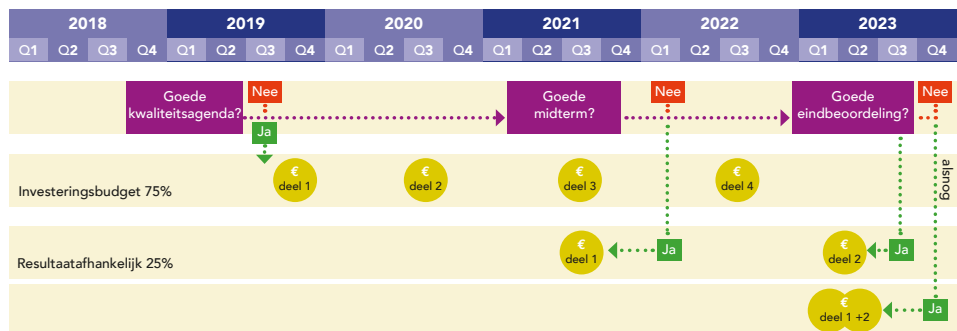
| 2018 | | | | 2019 | | | | 2020 | | | | 2021 | | | | 2022 | | | | 2023 | | | |
|---|---|---|---|---|---|---|---|---|---|---|---|---|---|---|---|---|---|---|---|---|---|---|---|
| Q1 | Q2 | Q3 | Q4 | Q1 | Q2 | Q3 | Q4 | Q1 | Q2 | Q3 | Q4 | Q1 | Q2 | Q3 | Q4 | Q1 | Q2 | Q3 | Q4 | Q1 | Q2 | Q3 | Q4 |

Goede kwaliteitsagenda?
Nee
Ja
Goede midterm?
Nee
Goede eindbeoordeling?
Nee

Investeringsbudget 75%
€ deel 1
€ deel 2
€ deel 3
€ deel 4
alsnog

Resultaatafhankelijk 25%
€ deel 1
Ja
€ deel 2
Ja

€ € deel 1 +2
Ja